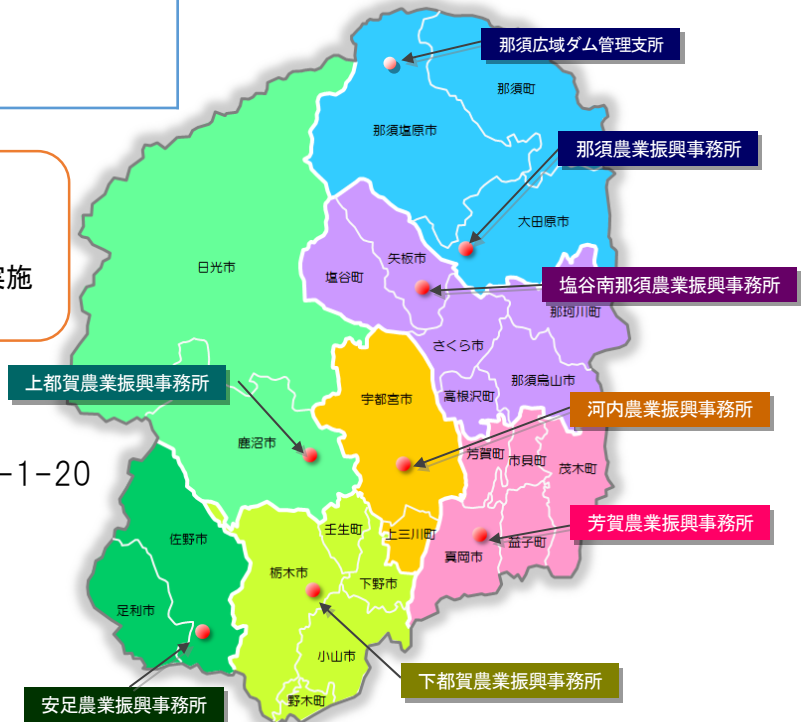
実施

-1-20

那須広域ダム管理支所
那須町
那須塩原市
那須農業振興事務所
大田原市
日光市
矢板市
塩谷町
塩谷南那須農業振興事務所
那珂川町
さくら市
上都賀農業振興事務所
宇都宮市
高根沢町
那須烏山市
河内農業振興事務所
鹿沼市
芳賀町
市貝町
茂木町
佐野市
壬生町
上三川町
芳賀農業振興事務所
真岡市
益子町
栃木市
下野市
足利市
小山市
野木町
安足農業振興事務所
下都賀農業振興事務所